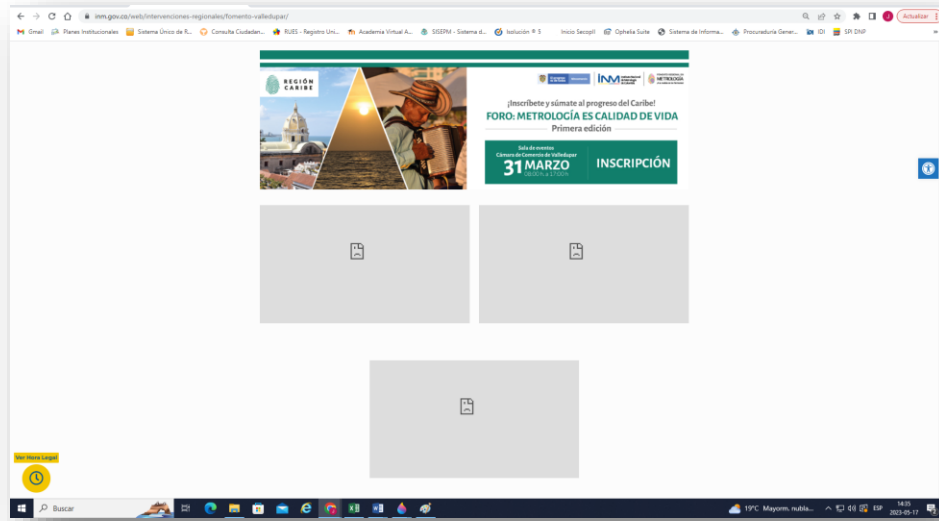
inm.gov.co/web/intervenciones-regionales/fomento-valledupar/

Actualizar

Gmail Planes Institucionales Sistema Único de R... Consulta Ciudadan... RUES - Registro Uni... Academia Virtual A... SISEPM - Sistema d... Isolución ® 3 Inicio Secopll Ophelia Suite Sistema de Informa... Procuraduría Gener... IDI SPI DNP

REGIÓN CARIBE

INM

METROLOGÍA

¡Inscríbete y súmate al progreso del Caribe!

FORO: METROLOGÍA ES CALIDAD DE VIDA

Primera edición

Sala de eventos Cámara de Comercio de Valledupar

31 MARZO

08:00 A. a 17:00 h

INSCRIPCIÓN

Ver Hora Legal

Buscar

19°C Mayorm. nubla...

ESP

14:35

2023-03-17